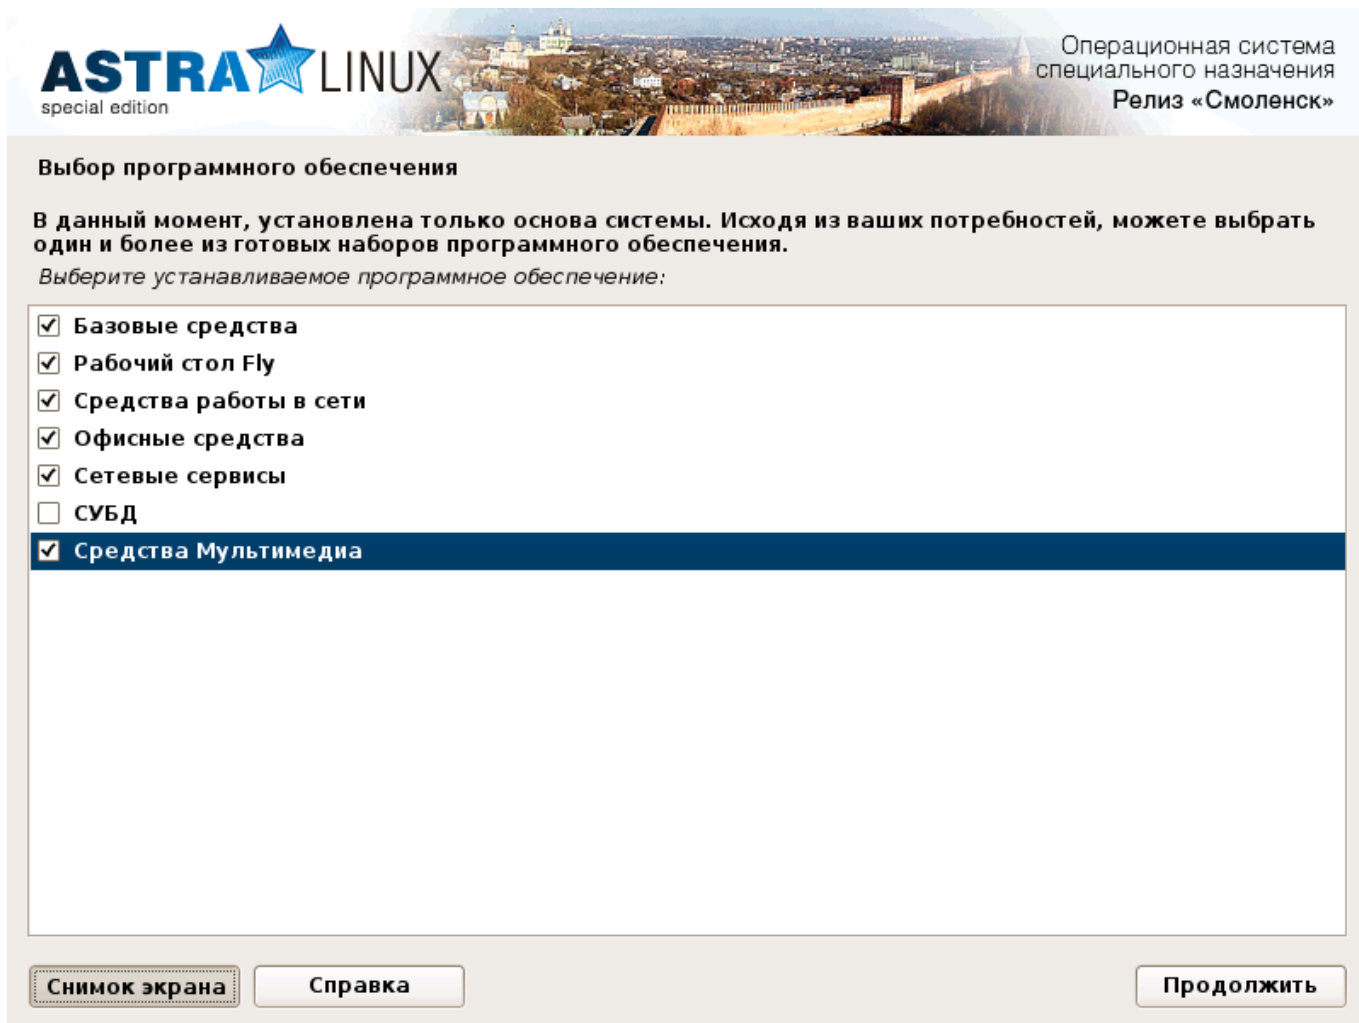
ASTRA LINUX
special edition

Операционная система специального назначения
Релиз «Смоленск»

Выбор программного обеспечения

В данный момент, установлена только основа системы. Исходя из ваших потребностей, можете выбрать один и более из готовых наборов программного обеспечения.

Выберите устанавливаемое программное обеспечение:

☑ Базовые средства
☑ Рабочий стол Fly
☑ Средства работы в сети
☑ Офисные средства
☑ Сетевые сервисы
☐ СУБД
☑ Средства Мультимедиа

Снимок экрана
Справка
Продолжить